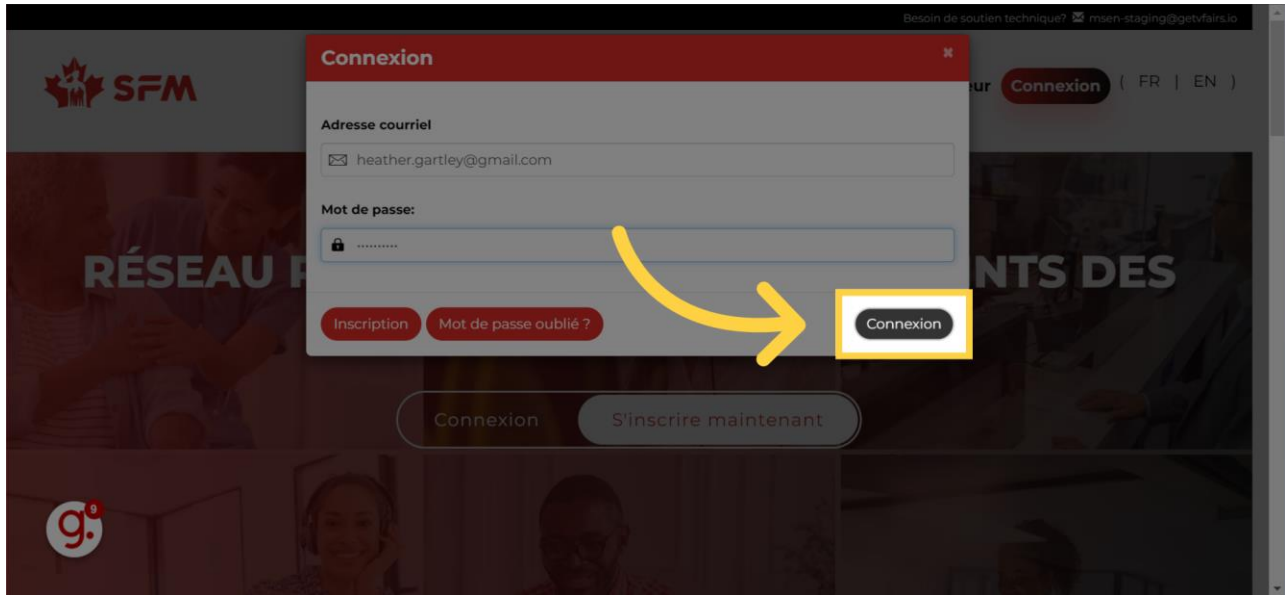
Besoin de soutien technique? msen-staging@getvfairs.io

SFM

ur Connexion ( FR | EN )

Connexion

×

Adresse courriel

heather.gartley@gmail.com

Mot de passe:

··········

Inscription

Mot de passe oublié ?

Connexion

RÉSEAU P

NTS DES

Connexion

S'inscrire maintenant

g.

9